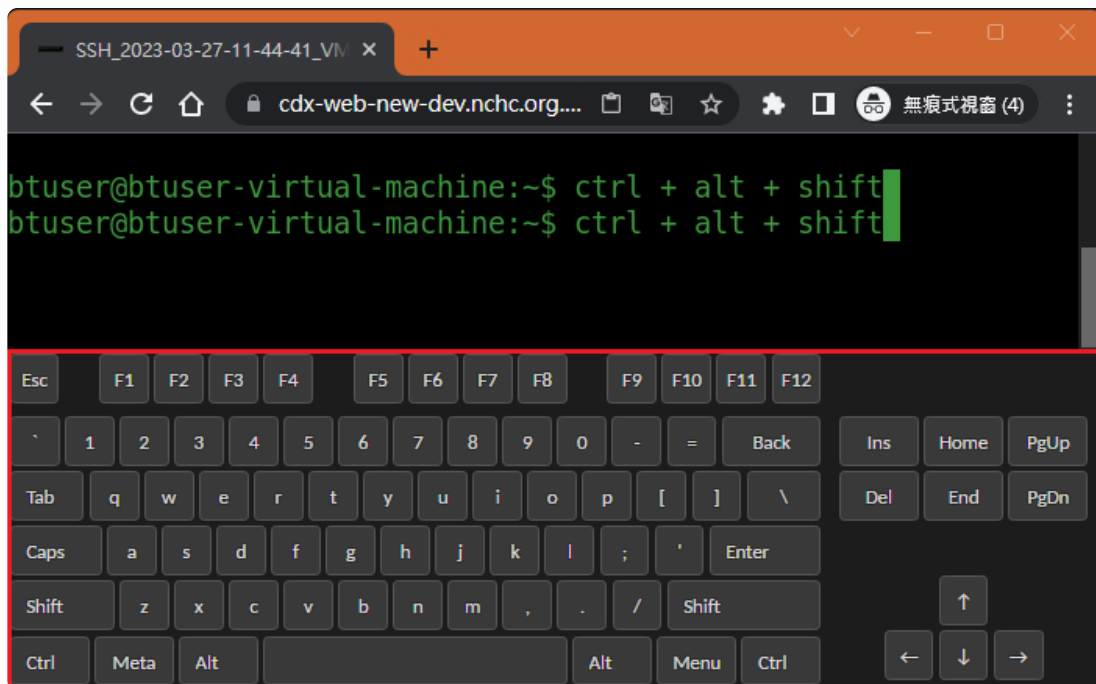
SSH_2023-03-27-11-44-41_VM ×

cdx-web-new-dev.nchc.org....

無痕式視窗 (4)

btuser@btuser-virtual-machine:~$ ctrl + alt + shift
btuser@btuser-virtual-machine:~$ ctrl + alt + shift

Esc F1 F2 F3 F4 F5 F6 F7 F8 F9 F10 F11 F12

` 1 2 3 4 5 6 7 8 9 0 - = Back Ins Home PgUp

Tab q w e r t y u i o p [ ] \ Del End PgDn

Caps a s d f g h j k l ; ' Enter

Shift z x c v b n m , . / Shift ↑

Ctrl Meta Alt Alt Menu Ctrl ← ↓ →